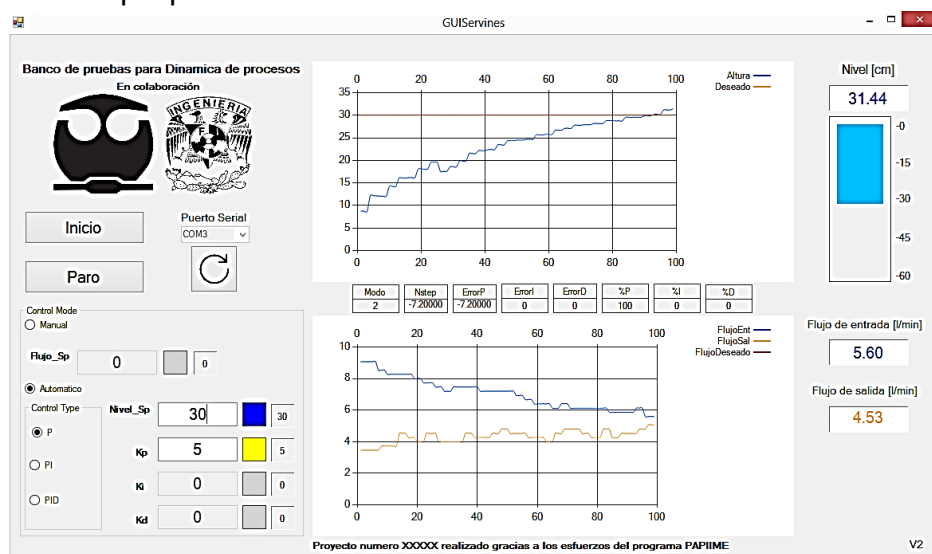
GUIServines

Banco de pruebas para Dinamica de procesos
En colaboración
INGENIERIA

Inicio
Puerto Serial
COM3
Paro

Control Mode
Manual
Flujo_Sp 0 0
Automatico
Control Type
P
PI
PID
Nivel_Sp 30 30
Kp 5 5
Ki 0 0
Kd 0 0

Altura
Deseado

| Modo | Nstep | ErrorP | ErrorI | ErrorD | %P | %I | %D |
|---|---|---|---|---|---|---|---|
| 2 | -7.20000 | -7.20000 | 0 | 0 | 100 | 0 | 0 |

FlujoEnt
FlujoSal
FlujoDeseado

Nivel [cm]
31.44
-0
-15
-30
-45
-60

Flujo de entrada [l/min]
5.60
Flujo de salida [l/min]
4.53

Proyecto numero XXXXX realizado gracias a los esfuerzos del programa PAPIIME
V2